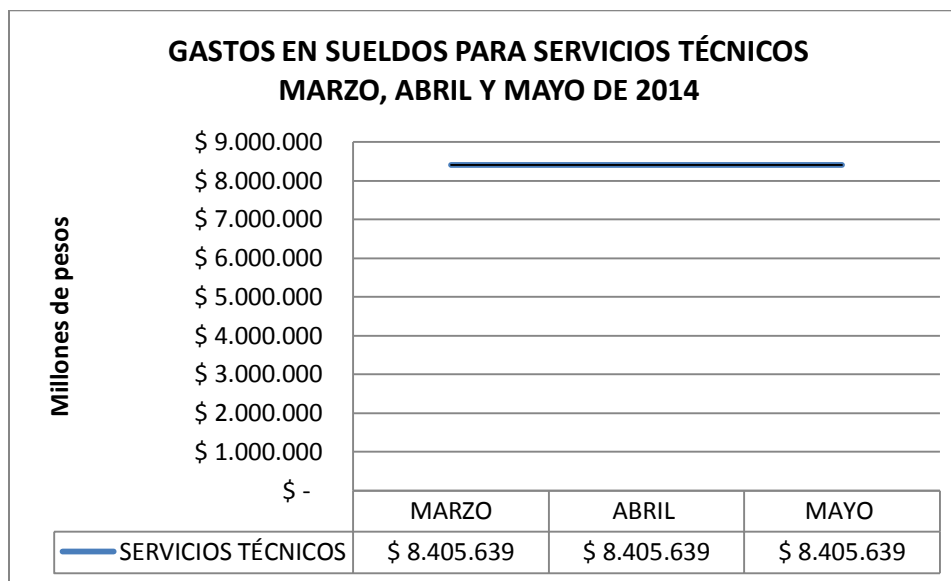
GASTOS EN SUELDOS PARA SERVICIOS TÉCNICOS
MARZO, ABRIL Y MAYO DE 2014

Millones de pesos

$ 9.000.000
$ 8.000.000
$ 7.000.000
$ 6.000.000
$ 5.000.000
$ 4.000.000
$ 3.000.000
$ 2.000.000
$ 1.000.000
$ -

| | MARZO | ABRIL | MAYO |
|---|---|---|---|
| SERVICIOS TÉCNICOS | $ 8.405.639 | $ 8.405.639 | $ 8.405.639 |